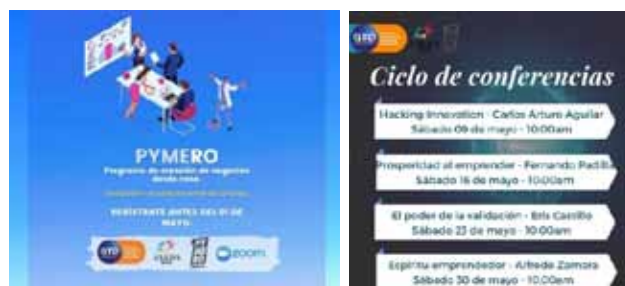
PYMERO
Programa de expansión de negocios desde casa
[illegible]
REGISTRATE ANTES DEL 01 DE MAYO
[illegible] zoom

Ciclo de conferencias
Hacking Innovation - Carlos Arturo Aguilar
Sábado 09 de mayo - 10:00am
Prosperidad al emprender - Fernando Padilla
Sábado 16 de mayo - 10:00am
El poder de la validación - Eris Castillo
Sábado 23 de mayo - 10:00am
Espíritu emprendedor - Alfredo Zamora
Sábado 30 de mayo - 10:00am